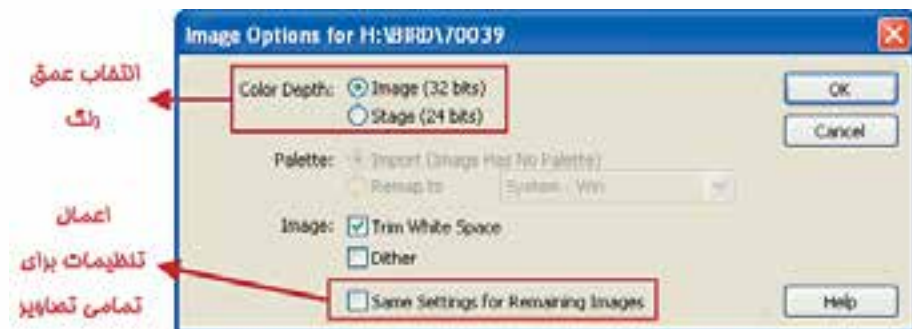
Image Options for H:\BIRD\70039

انتخاب عمق رنگ

Color Depth: Image (32 bits)
Stage (24 bits)

OK

Cancel

Palette: Import (Image Has No Palette)
Remap to System - Win

Image: Trim White Space
Dither

اعمال تنظیمات برای تمامی تصاویر

Same Settings for Remaining Images

Help